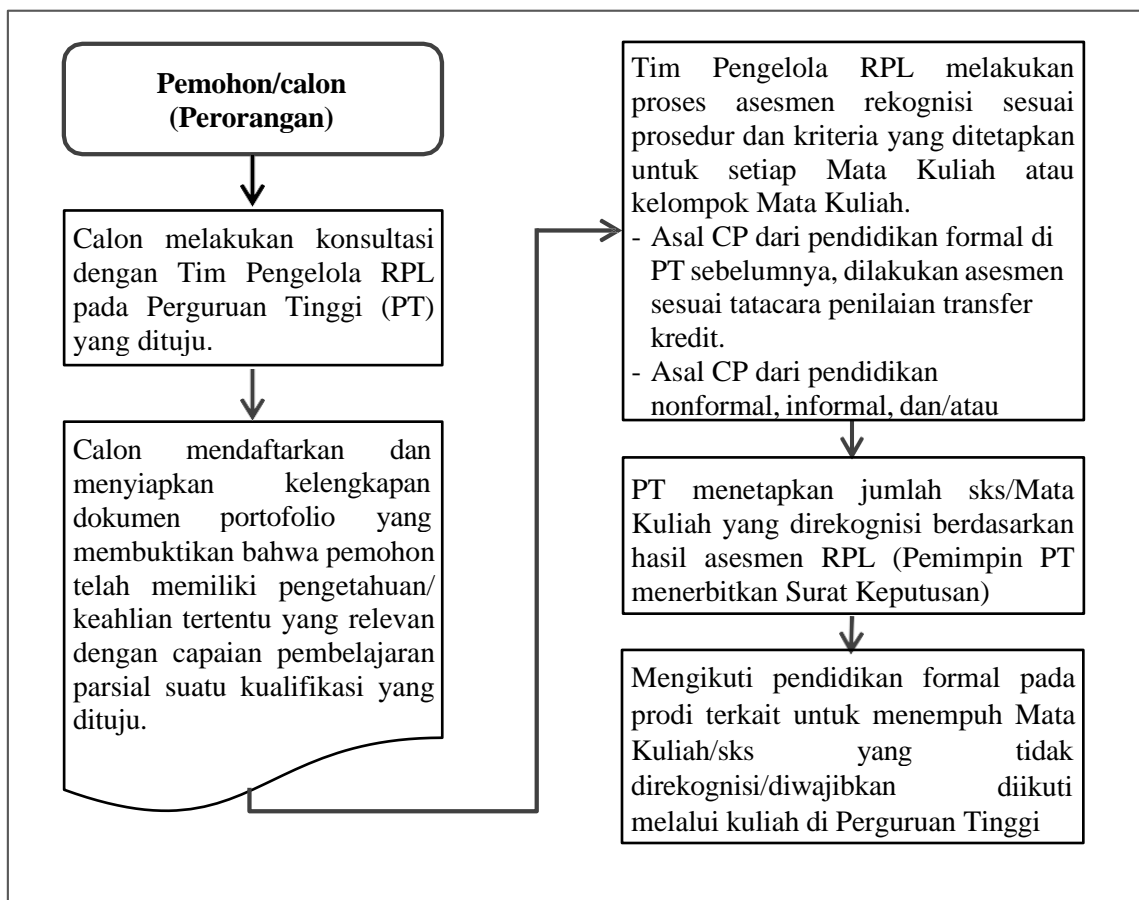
**Pemohon/calon (Perorangan)**

Calon melakukan konsultasi dengan Tim Pengelola RPL pada Perguruan Tinggi (PT) yang dituju.

Calon mendaftarkan dan menyiapkan kelengkapan dokumen portofolio yang membuktikan bahwa pemohon telah memiliki pengetahuan/ keahlian tertentu yang relevan dengan capaian pembelajaran parsial suatu kualifikasi yang dituju.

Tim Pengelola RPL melakukan proses asesmen rekognisi sesuai prosedur dan kriteria yang ditetapkan untuk setiap Mata Kuliah atau kelompok Mata Kuliah.
- Asal CP dari pendidikan formal di PT sebelumnya, dilakukan asesmen sesuai tatacara penilaian transfer kredit.
- Asal CP dari pendidikan nonformal, informal, dan/atau

PT menetapkan jumlah sks/Mata Kuliah yang direkognisi berdasarkan hasil asesmen RPL (Pemimpin PT menerbitkan Surat Keputusan)

Mengikuti pendidikan formal pada prodi terkait untuk menempuh Mata Kuliah/sks yang tidak direkognisi/diwajibkan diikuti melalui kuliah di Perguruan Tinggi